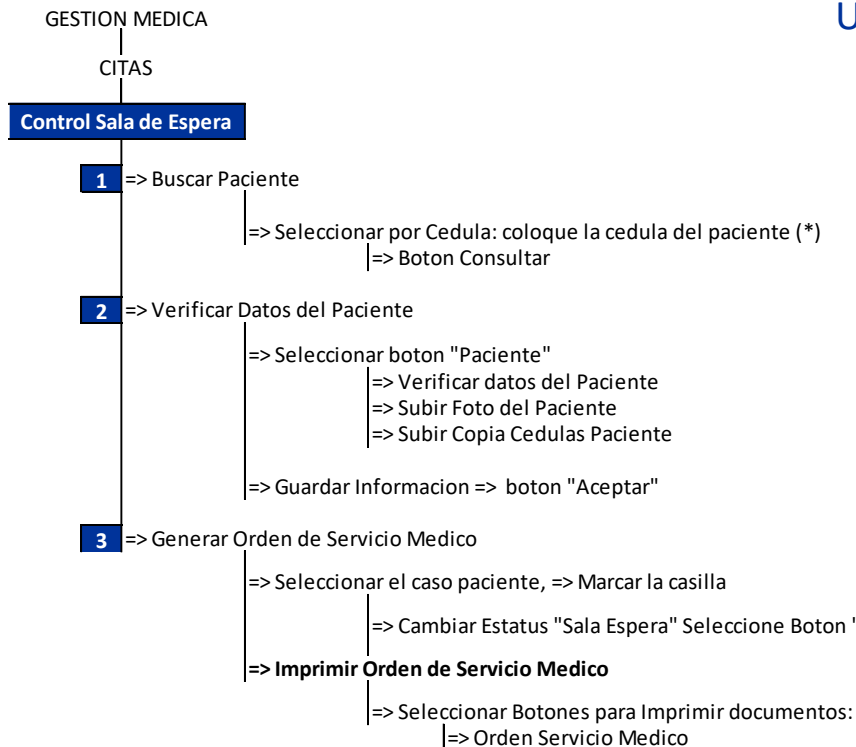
GESTION MEDICA

CITAS

Control Sala de Espera

1 => Buscar Paciente

=> Seleccionar por Cedula: coloque la cedula del paciente (*)
=> Boton Consultar

2 => Verificar Datos del Paciente

=> Seleccionar boton "Paciente"
=> Verificar datos del Paciente
=> Subir Foto del Paciente
=> Subir Copia Cedulas Paciente

=> Guardar Informacion => boton "Aceptar"

3 => Generar Orden de Servicio Medico

=> Seleccionar el caso paciente, => Marcar la casilla

=> Cambiar Estatus "Sala Espera" Seleccione Boton '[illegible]

=> Imprimir Orden de Servicio Medico

=> Seleccionar Botones para Imprimir documentos:
=> Orden Servicio Medico

U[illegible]